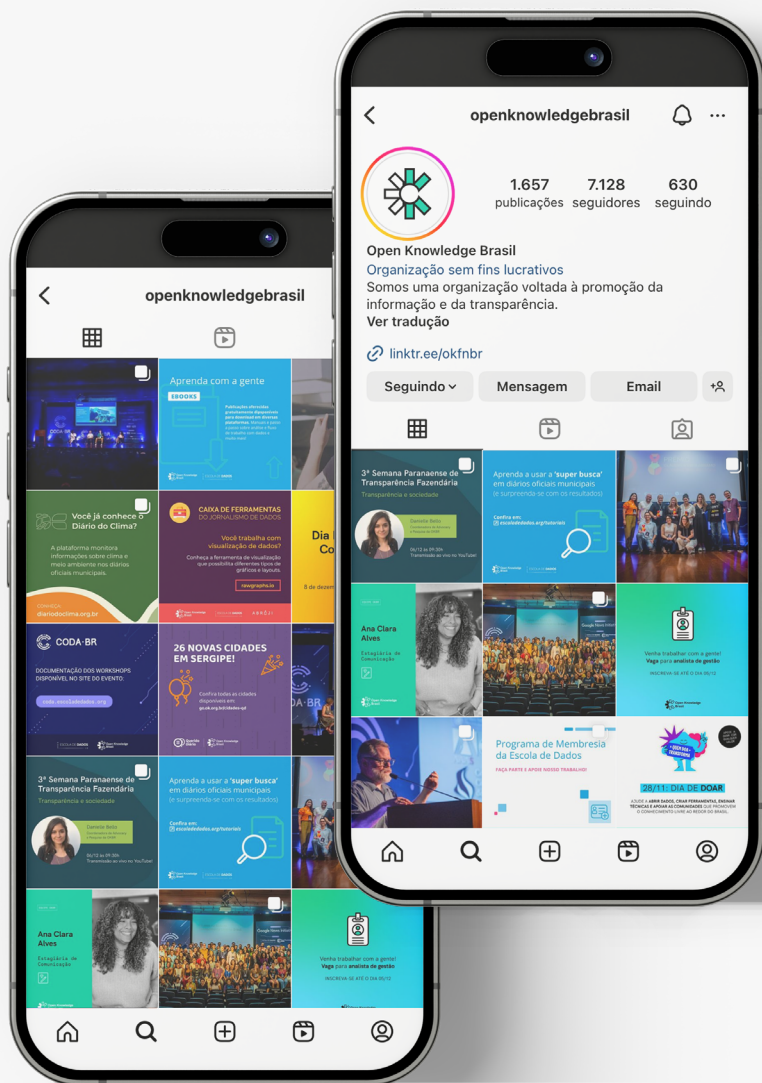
openknowledgebrasil

Aprenda com a gente

EBOOKS

CODA·BR

Você já conhece o Diário do Clima?

A plataforma monitora informações sobre clima e meio ambiente nos diários oficiais municipais.

diariodoclima.org.br

CAIXA DE FERRAMENTAS DO JORNALISMO DE DADOS

Você trabalha com visualização de dados?

Conheça a ferramenta de visualização que possibilita diferentes tipos de gráficos e layouts.

rawgraphs.io

CODA·BR

DOCUMENTAÇÃO DOS WORKSHOPS DISPONÍVEL NO SITE DO EVENTO:

26 NOVAS CIDADES EM SERGIPE!

3ª Semana Paranaense de Transparência Fazendária

Transparência e sociedade

Aprenda a usar a 'super busca' em diários oficiais municipais (e surpreenda-se com os resultados)

Ana Clara Alves

Estagiária de Comunicação

Venha trabalhar com a gente! Vaga para analista de gestão

openknowledgebrasil

1.657 publicações 7.128 seguidores 630 seguindo

Open Knowledge Brasil
Organização sem fins lucrativos
Somos uma organização voltada à promoção da informação e da transparência.
Ver tradução

linktr.ee/okfnbr

Seguindo Mensagem Email

3ª Semana Paranaense de Transparência Fazendária

Transparência e sociedade

Daniela Reis

06/12 às 09:30h Transmissão ao vivo no YouTube!

Aprenda a usar a 'super busca' em diários oficiais municipais (e surpreenda-se com os resultados)

Confira em: escoladedados.org/tutoriais

Ana Clara Alves

Estagiária de Comunicação

Venha trabalhar com a gente! Vaga para analista de gestão

INSCREVA-SE ATÉ O DIA 05/12

Programa de Membresia da Escola de Dados

FAÇA PARTE E APOIE NOSSO TRABALHO!

28/11: DIA DE DOAR